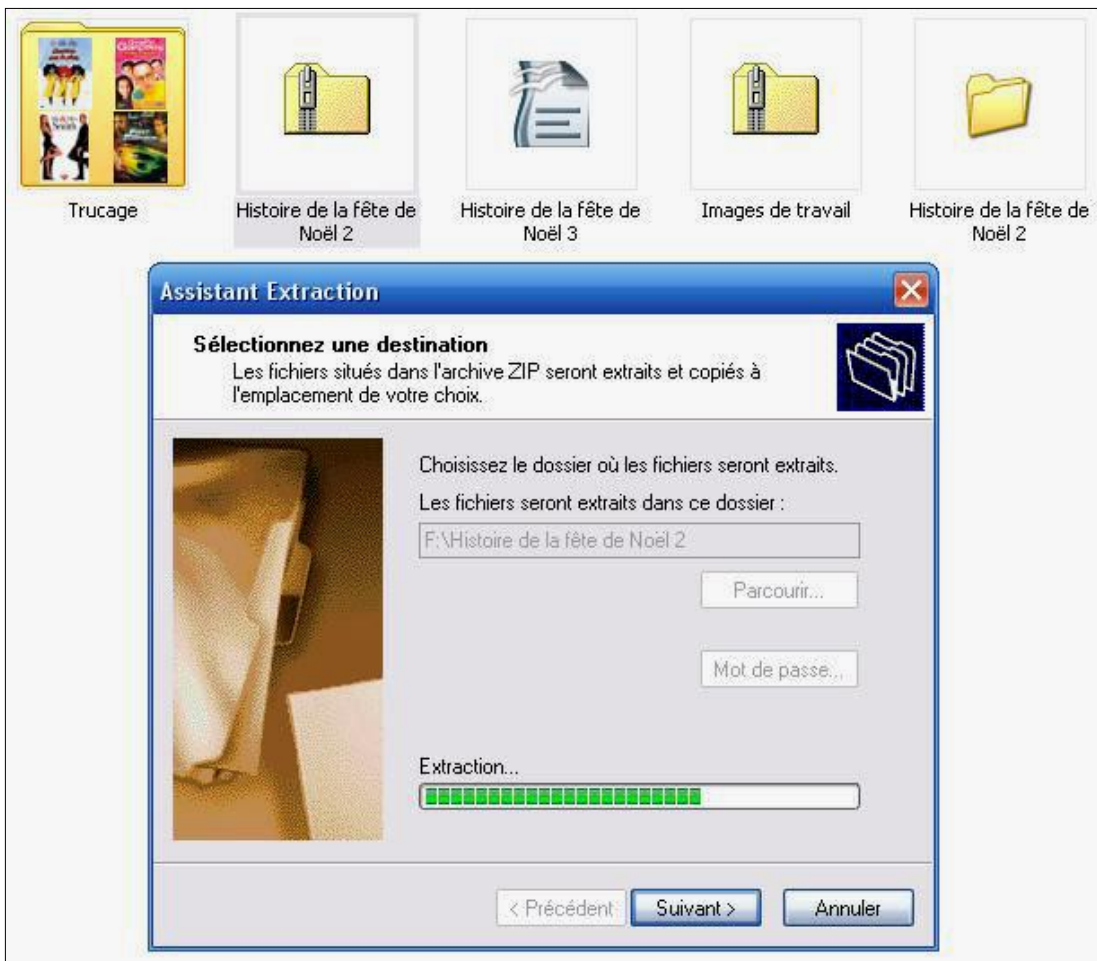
Trucage

Histoire de la fête de Noël 2

Histoire de la fête de Noël 3

Images de travail

Histoire de la fête de Noël 2

Assistant Extraction

Sélectionnez une destination

Les fichiers situés dans l'archive ZIP seront extraits et copiés à l'emplacement de votre choix.

Choisissez le dossier où les fichiers seront extraits.

Les fichiers seront extraits dans ce dossier :

F:\Histoire de la fête de Noël 2

Parcourir...

Mot de passe...

Extraction...

< Précédent

Suivant >

Annuler